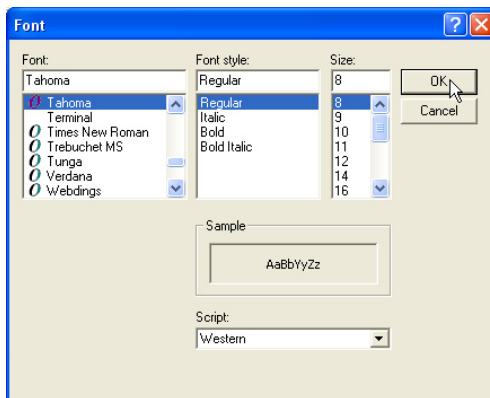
Font

Font:
Tahoma
Tahoma
Terminal
Times New Roman
Trebuchet MS
Tunga
Verdana
Webdings

Font style:
Regular
Regular
Italic
Bold
Bold Italic

Size:
8
8
9
10
11
12
14
16

OK
Cancel

Sample
AaBbYyZz

Script:
Western